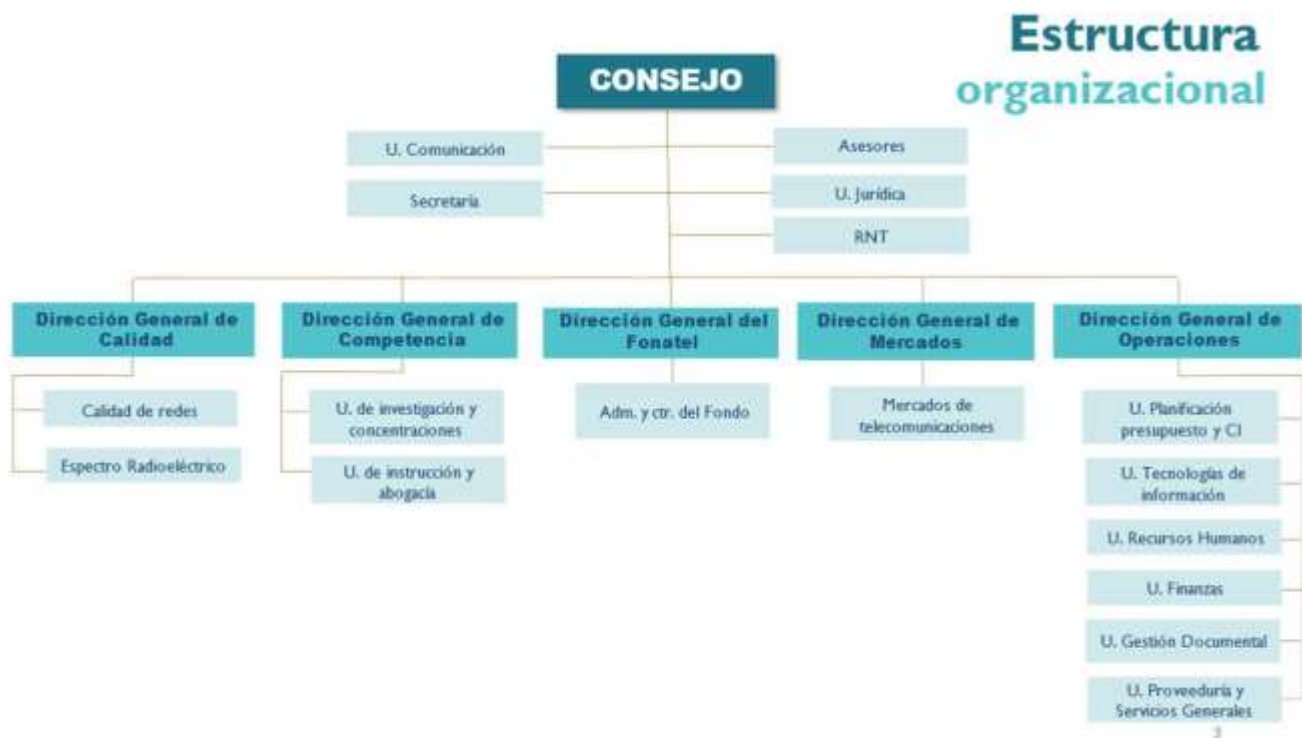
Estructura organizacional

CONSEJO

U. Comunicación

Secretaria

Asesores

U. Jurídica

RNT

Dirección General de Calidad

Calidad de redes

Espectro Radioeléctrico

Dirección General de Competencia

U. de investigación y concentraciones

U. de instrucción y abogacía

Dirección General del Fonatel

Adm. y ctr. del Fondo

Dirección General de Mercados

Mercados de telecomunicaciones

Dirección General de Operaciones

U. Planificación presupuesto y CI

U. Tecnologías de información

U. Recursos Humanos

U. Finanzas

U. Gestión Documental

U. Proveeduría y Servicios Generales

3